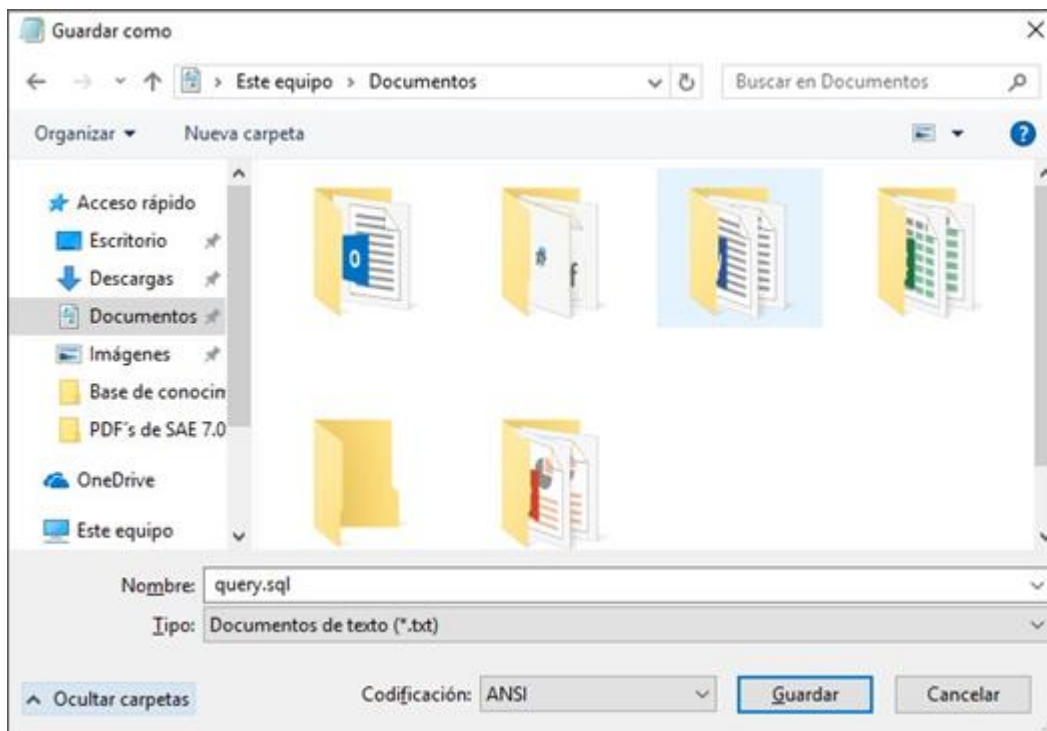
Guardar como

Este equipo > Documentos

Buscar en Documentos

Organizar ▾ Nueva carpeta

Acceso rápido
Escritorio
Descargas
Documentos
Imágenes
Base de conocin
PDF's de SAE 7.0
OneDrive
Este equipo

Nombre: query.sql
Tipo: Documentos de texto (*.txt)

^ Ocultar carpetas

Codificación: ANSI

Guardar

Cancelar